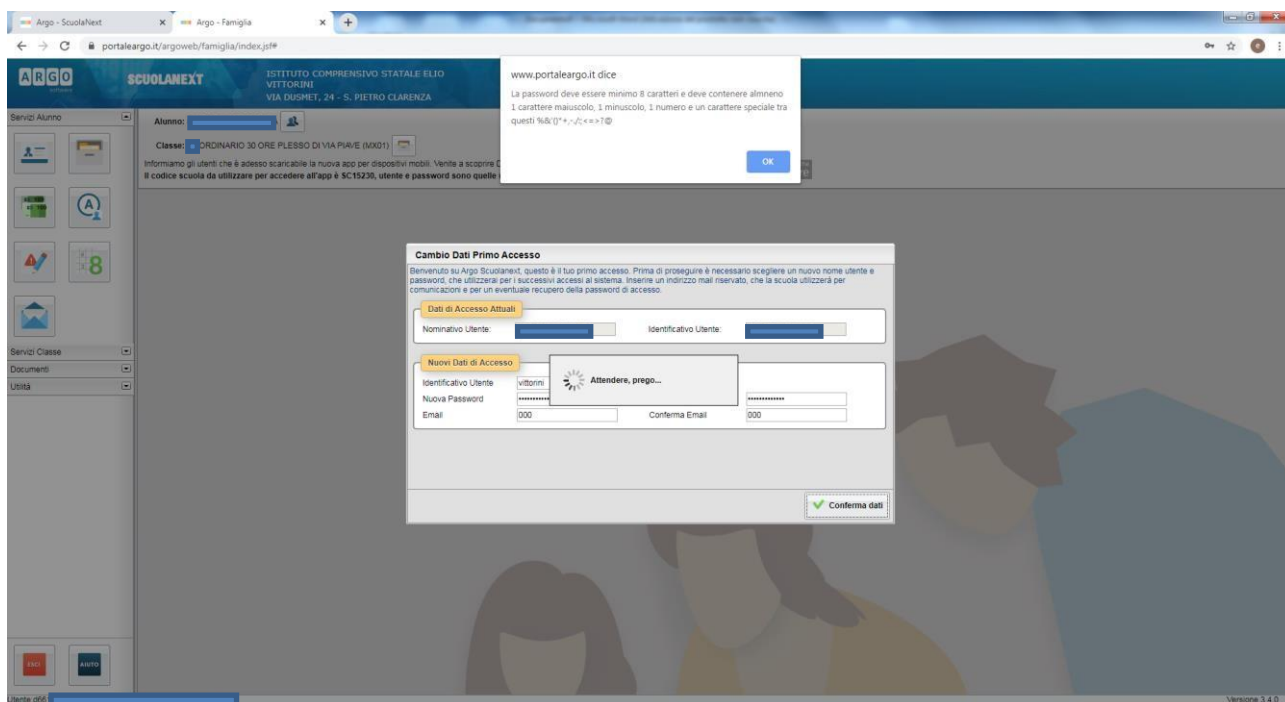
Argo - ScuolaNext
Argo - Famiglia
portaleargo.it/argoweb/famiglia/index.jsf#

ARGO
SCUOLANEXT
ISTITUTO COMPRENSIVO STATALE ELIO VITTORINI
VIA DUSMET, 24 - S. PIETRO CLARENZA

www.portaleargo.it dice
La password deve essere minimo 8 caratteri e deve contenere almneno 1 carattere maiuscolo, 1 minuscolo, 1 numero e un carattere speciale tra questi %&'()*+-/:;<=>?@
OK

Servizi Alunno
Alunno:
Classe: ORDINARIO 30 ORE PLESSO DI VIA PIAVE (MX01)
Informiamo gli utenti che è adesso scaricabile la nuova app per dispositivi mobili. Venite a scoprire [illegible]
Il codice scuola da utilizzare per accedere all'app è SC15230, utente e password sono quelle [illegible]

Cambio Dati Primo Accesso
Benvenuto su Argo Scuolanext, questo è il tuo primo accesso. Prima di proseguire è necessario scegliere un nuovo nome utente e password, che utilizzerai per i successivi accessi al sistema. Inserire un indirizzo mail riservato, che la scuola utilizzerà per comunicazioni e per un eventuale recupero della password di accesso.

Dati di Accesso Attuali
Nominativo Utente:
Identificativo Utente:

Nuovi Dati di Accesso
Identificativo Utente vittorini
Nuova Password
Email 000
Conferma Email 000
Attendere, prego...

Conferma dati

Servizi Classe
Documenti
Utilità

FACI
AIUTO
Utente gfd
Versione 3.4.0